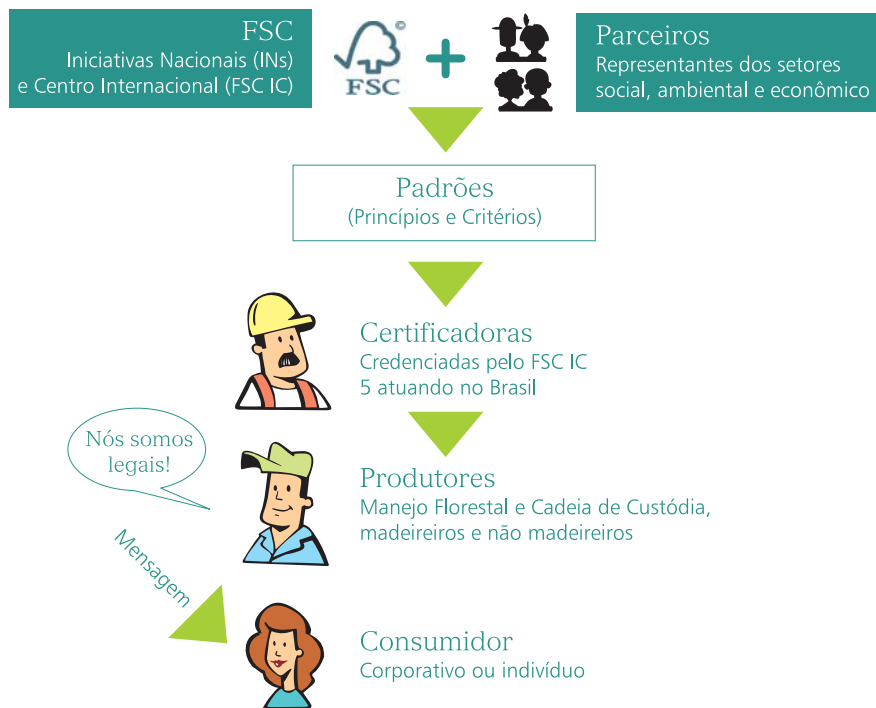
FSC
Iniciativas Nacionais (INs)
e Centro Internacional (FSC IC)

FSC

+

Parceiros
Representantes dos setores social, ambiental e econômico

Padrões
(Princípios e Critérios)

Certificadoras
Credenciadas pelo FSC IC
5 atuando no Brasil

Nós somos legais!

Produtores
Manejo Florestal e Cadeia de Custódia, madeireiros e não madeireiros

Mensagem

Consumidor
Corporativo ou indivíduo